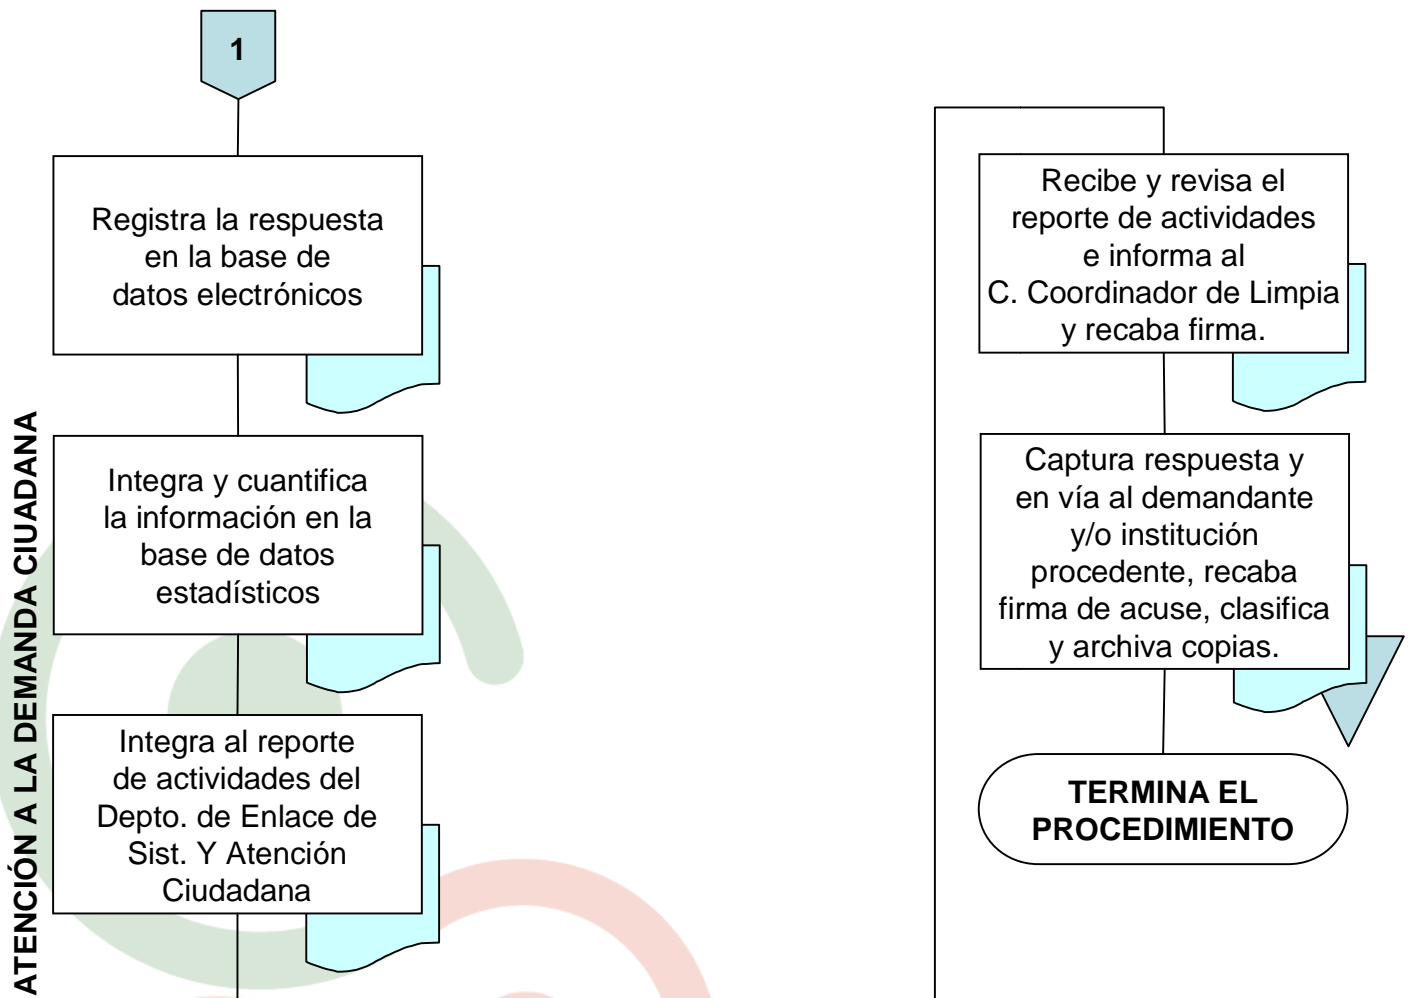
1

Registra la respuesta en la base de datos electrónicos

Integra y cuantifica la información en la base de datos estadísticos

Integra al reporte de actividades del Depto. de Enlace de Sist. Y Atención Ciudadana

ATENCIÓN A LA DEMANDA CIUADANA

Recibe y revisa el reporte de actividades e informa al C. Coordinador de Limpia y recaba firma.

Captura respuesta y en vía al demandante y/o institución procedente, recaba firma de acuse, clasifica y archiva copias.

TERMINA EL PROCEDIMIENTO